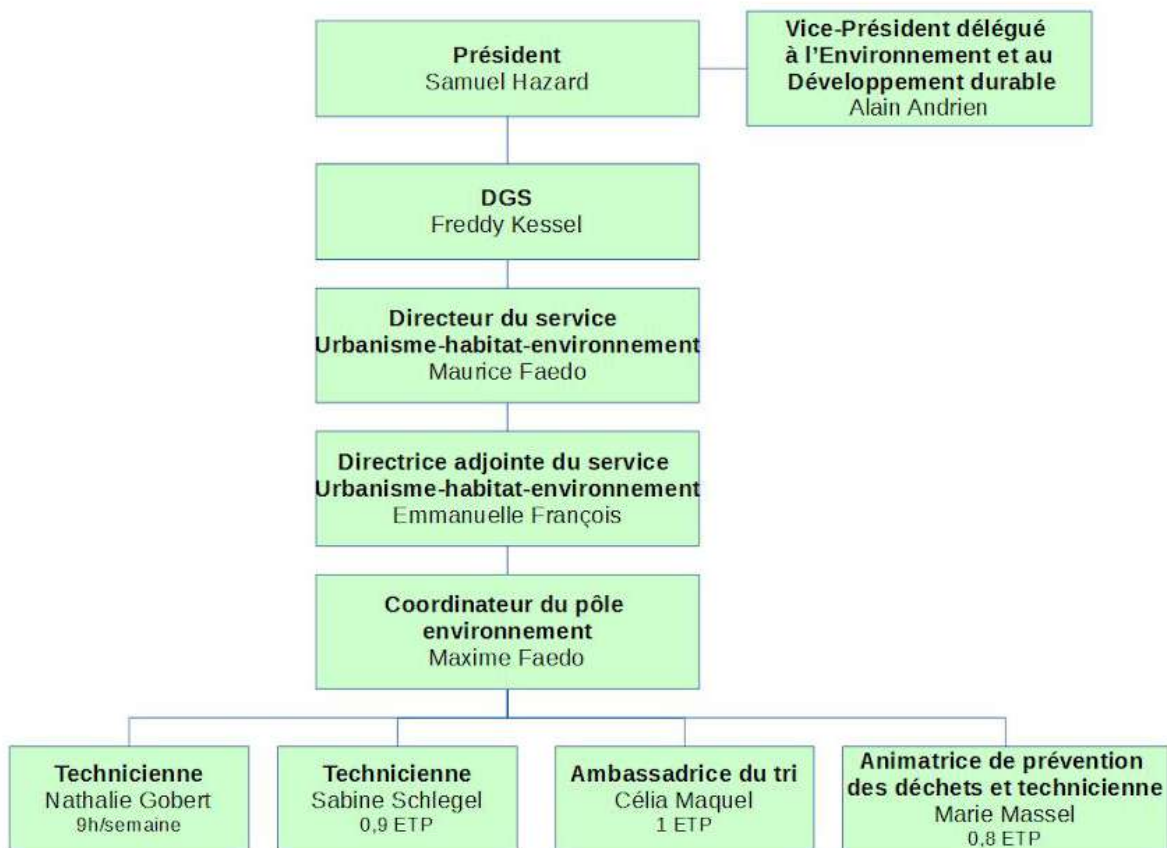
Président
Samuel Hazard

Vice-Président délégué à l'Environnement et au Développement durable
Alain Andrien

DGS
Freddy Kessel

Directeur du service Urbanisme-habitat-environnement
Maurice Faedo

Directrice adjointe du service Urbanisme-habitat-environnement
Emmanuelle François

Coordinateur du pôle environnement
Maxime Faedo

Technicienne
Nathalie Gobert
9h/semaine

Technicienne
Sabine Schlegel
0,9 ETP

Ambassadrice du tri
Célia Maquel
1 ETP

Animatrice de prévention des déchets et technicienne
Marie Massel
0,8 ETP